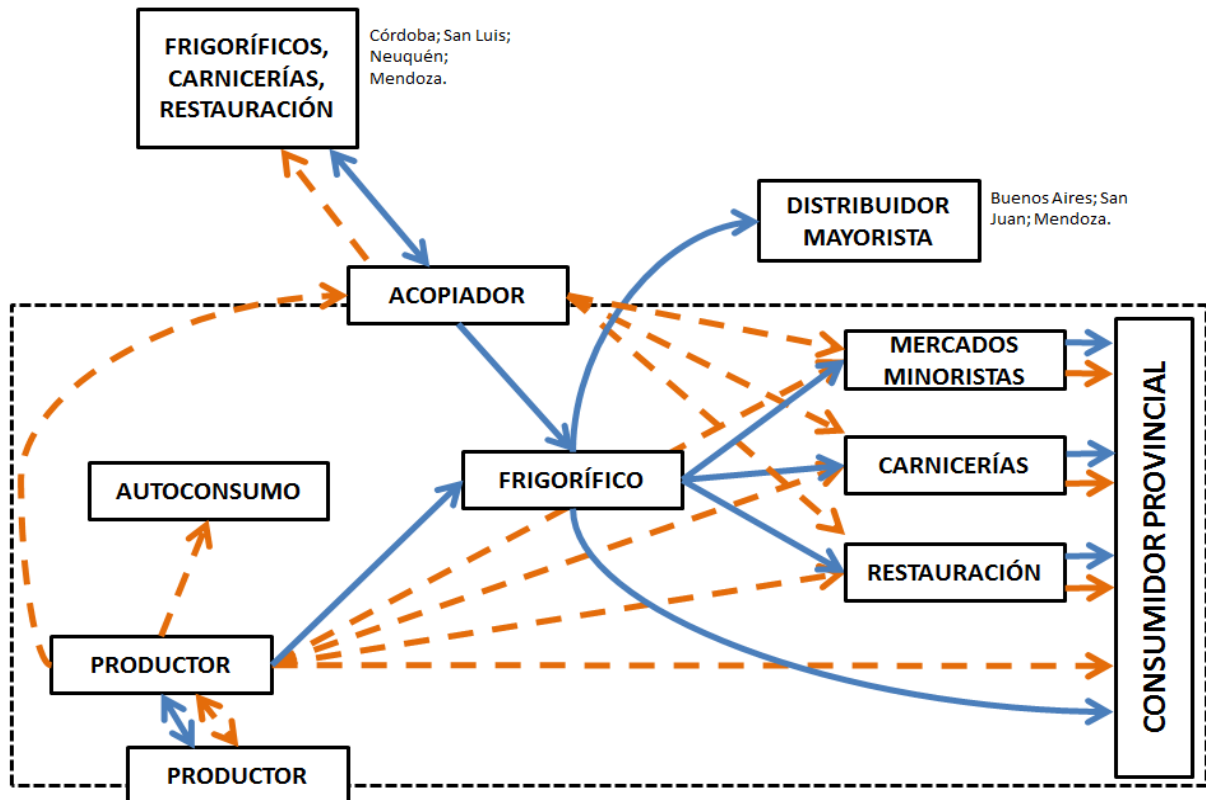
FRIGORÍFICOS, CARNICERÍAS, RESTAURACIÓN

Córdoba; San Luis; Neuquén; Mendoza.

DISTRIBUIDOR MAYORISTA

Buenos Aires; San Juan; Mendoza.

ACOPIADOR

MERCADOS MINORISTAS

CARNICERÍAS

RESTAURACIÓN

AUTOCONSUMO

FRIGORÍFICO

PRODUCTOR

PRODUCTOR

CONSUMIDOR PROVINCIAL